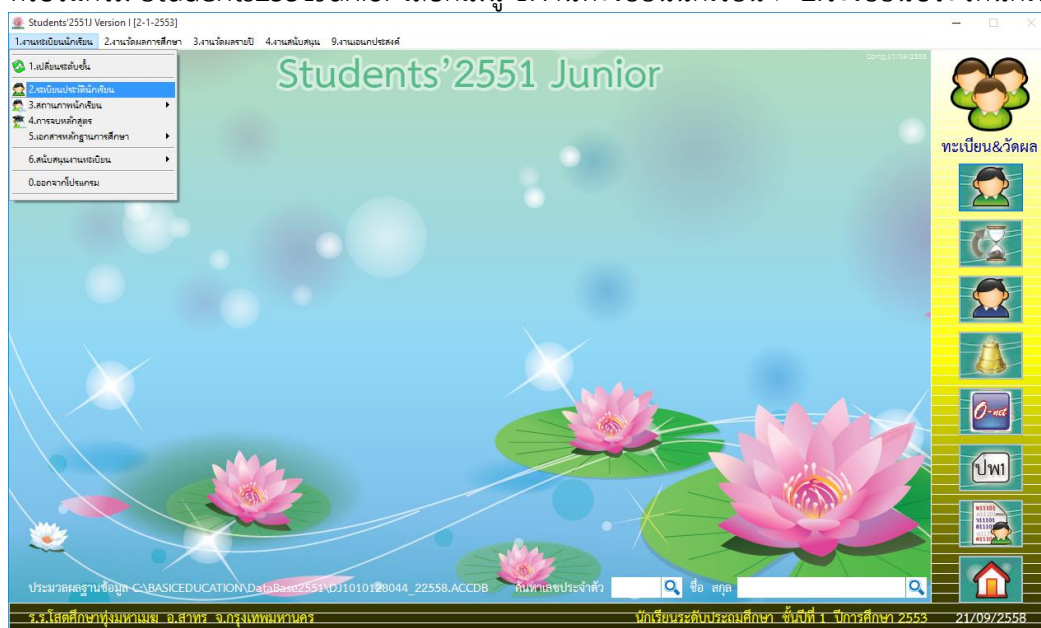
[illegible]

Students'2551J Version I [2-1-2553]

1.งานทะเบียนนักเรียน 2.งานวัดผลการศึกษา 3.งานวัดผลรายปี 4.งานสนับสนุน 9.งานเอนกประสงค์

1.เปลี่ยนระดับชั้น
2.ทะเบียนประวัตินักเรียน
3.สถานภาพนักเรียน
4.การจบหลักสูตร
5.เอกสารหลักฐานการศึกษา
6.สนับสนุนงานทะเบียน
0.ออกจากโปรแกรม

Students'2551 Junior

Comp.17/09/2555

ทะเบียน&วัดผล

O-net

ปพ1

ประมวลผลฐานข้อมูล C:\BASICEDUCATION\DataBase2551\DJ1010128044_22558.ACCDB ค้นหาเลขประจำตัว ชื่อ สกุล

ร.ร.โสตศึกษาทุ่งมหาเมฆ อ.สาทร จ.กรุงเทพมหานคร นักเรียนระดับประถมศึกษา ชั้นปีที่ 1 ปีการศึกษา 2553 21/09/2558